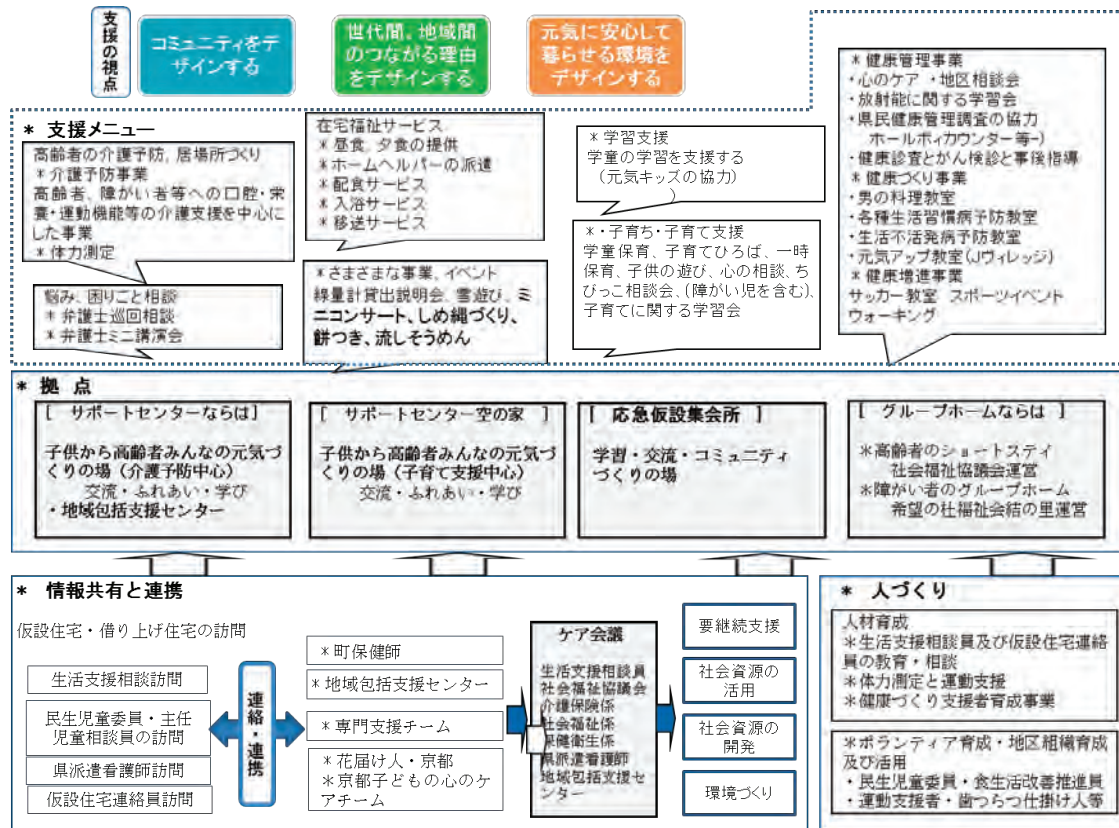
支援の視点

コミュニティをデザインする

世代間、地域間のつながる理由をデザインする

元気に安心して暮らせる環境をデザインする

＊ 支援メニュー

高齢者の介護予防，居場所づくり
＊介護予防事業
高齢者、障がい者等への口腔・栄養・運動機能等の介護支援を中心にした事業
＊体力測定

悩み、困りごと相談
＊弁護士巡回相談
＊弁護士ミニ講演会

在宅福祉サービス
＊昼食、夕食の提供
＊ホームヘルパーの派遣
＊配食サービス
＊入浴サービス
＊移送サービス

＊さまざまな事業、イベント
緑量計貸出説明会、雪遊び、ミニコンサート、しめ縄づくり、餅つき、流しそうめん

＊学習支援
学童の学習を支援する
（元気キッズの協力）

＊・子育ち・子育て支援
学童保育、子育てひろば、一時保育、子供の遊び、心の相談、ちびっこ相談会、（障がい児を含む）、子育てに関する学習会

＊健康管理事業
・心のケア ・地区相談会
・放射能に関する学習会
・県民健康管理調査の協力
（ホールボディカウンター等）
・健康診査とがん検診と事後指導
＊健康づくり事業
・男の料理教室
・各種生活習慣病予防教室
・生活不活発病予防教室
・元気アップ教室（Jヴィレッジ）
＊健康増進事業
サッカー教室 スポーツイベント
ウォーキング

＊ 拠 点

［ サポートセンターならは］
子供から高齢者みんなの元気づくりの場（介護予防中心）
交流・ふれあい・学び
・地域包括支援センター

［ サポートセンター空の家 ］
子供から高齢者みんなの元気づくりの場（子育て支援中心）
交流・ふれあい・学び

［ 応急仮設集会所 ］
学習・交流・コミュニティづくりの場

［ グループホームならは ］
＊高齢者のショートステイ
社会福祉協議会運営
＊障がい者のグループホーム
希望の杜福祉会結の里運営

＊ 情報共有と連携

仮設住宅・借り上げ住宅の訪問

生活支援相談訪問

民生児童委員・主任児童相談員の訪問

県派遣看護師訪問

仮設住宅連絡員訪問

連絡・連携

＊町保健師

＊地域包括支援センター

＊専門支援チーム

＊花届け人・京都
＊京都子どもの心のケアチーム

ケア会議
生活支援相談員
社会福祉協議会
介護保険係
社会福祉係
保健衛生係
県派遣看護師
地域包括支援センター

要継続支援

社会資源の活用

社会資源の開発

環境づくり

＊ 人づくり

人材育成
＊生活支援相談員及び仮設住宅連絡員の教育・相談
＊体力測定と運動支援
＊健康づくり支援者育成事業

＊ボランティア育成・地区組織育成及び活用
・民生児童委員・食生活改善推進員
・運動支援者・歯つらつ仕掛け人等